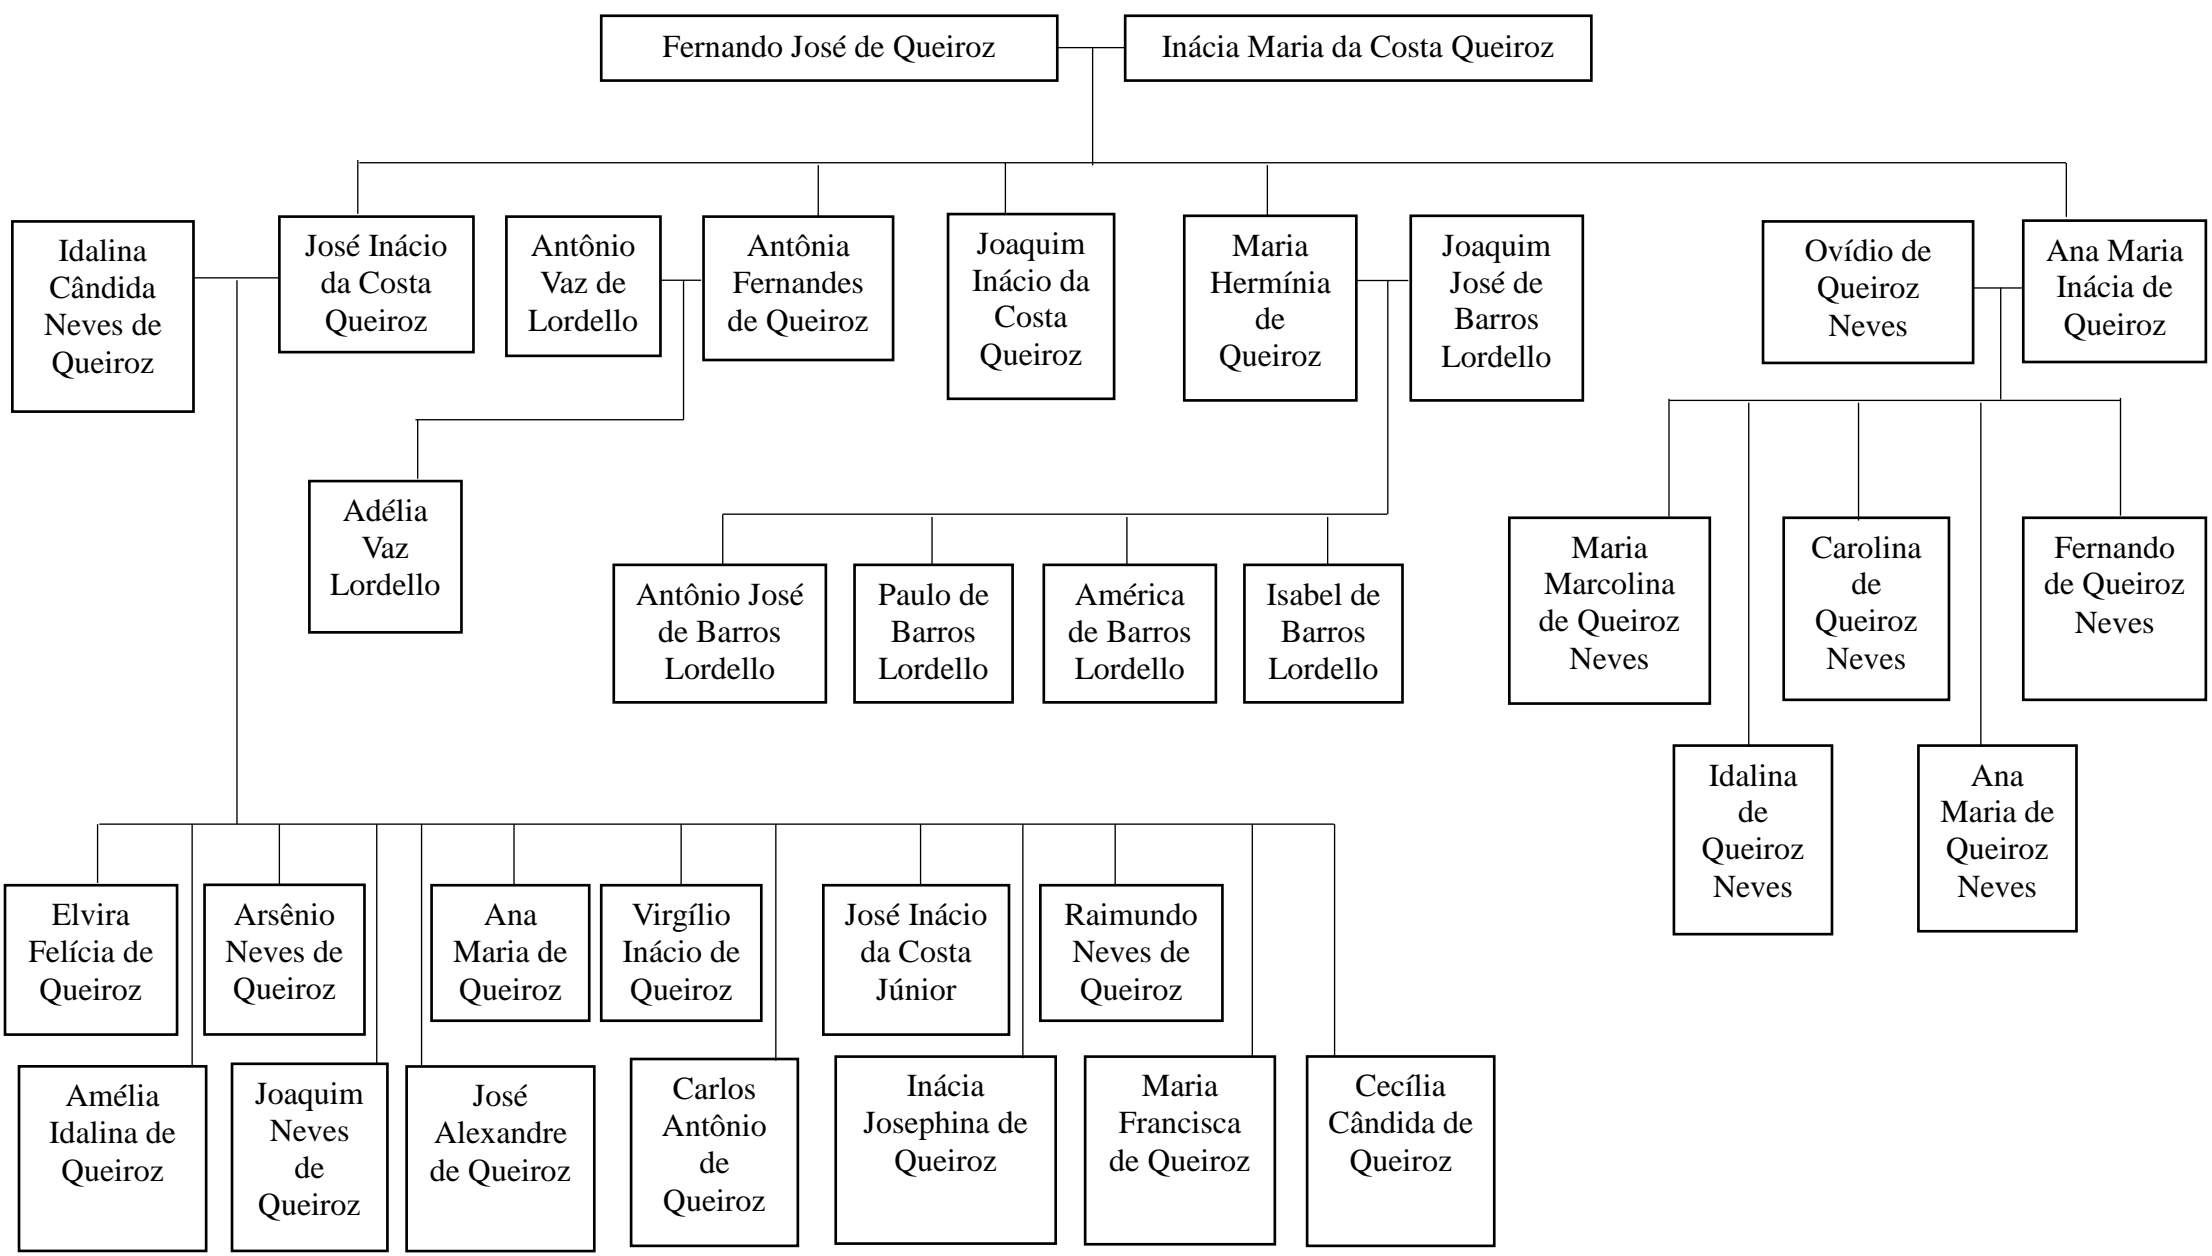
Fernando José de Queiroz

Inácia Maria da Costa Queiroz

Idalina Cândida Neves de Queiroz

José Inácio da Costa Queiroz

Antônio Vaz de Lordello

Antônia Fernandes de Queiroz

Joaquim Inácio da Costa Queiroz

Maria Hermínia de Queiroz

Joaquim José de Barros Lordello

Ovídio de Queiroz Neves

Ana Maria Inácia de Queiroz

Adélia Vaz Lordello

Antônio José de Barros Lordello

Paulo de Barros Lordello

América de Barros Lordello

Isabel de Barros Lordello

Maria Marcolina de Queiroz Neves

Carolina de Queiroz Neves

Fernando de Queiroz Neves

Idalina de Queiroz Neves

Ana Maria de Queiroz Neves

Elvira Felícia de Queiroz

Arsênio Neves de Queiroz

Ana Maria de Queiroz

Virgílio Inácio de Queiroz

José Inácio da Costa Júnior

Raimundo Neves de Queiroz

Amélia Idalina de Queiroz

Joaquim Neves de Queiroz

José Alexandre de Queiroz

Carlos Antônio de Queiroz

Inácia Josephina de Queiroz

Maria Francisca de Queiroz

Cecília Cândida de Queiroz